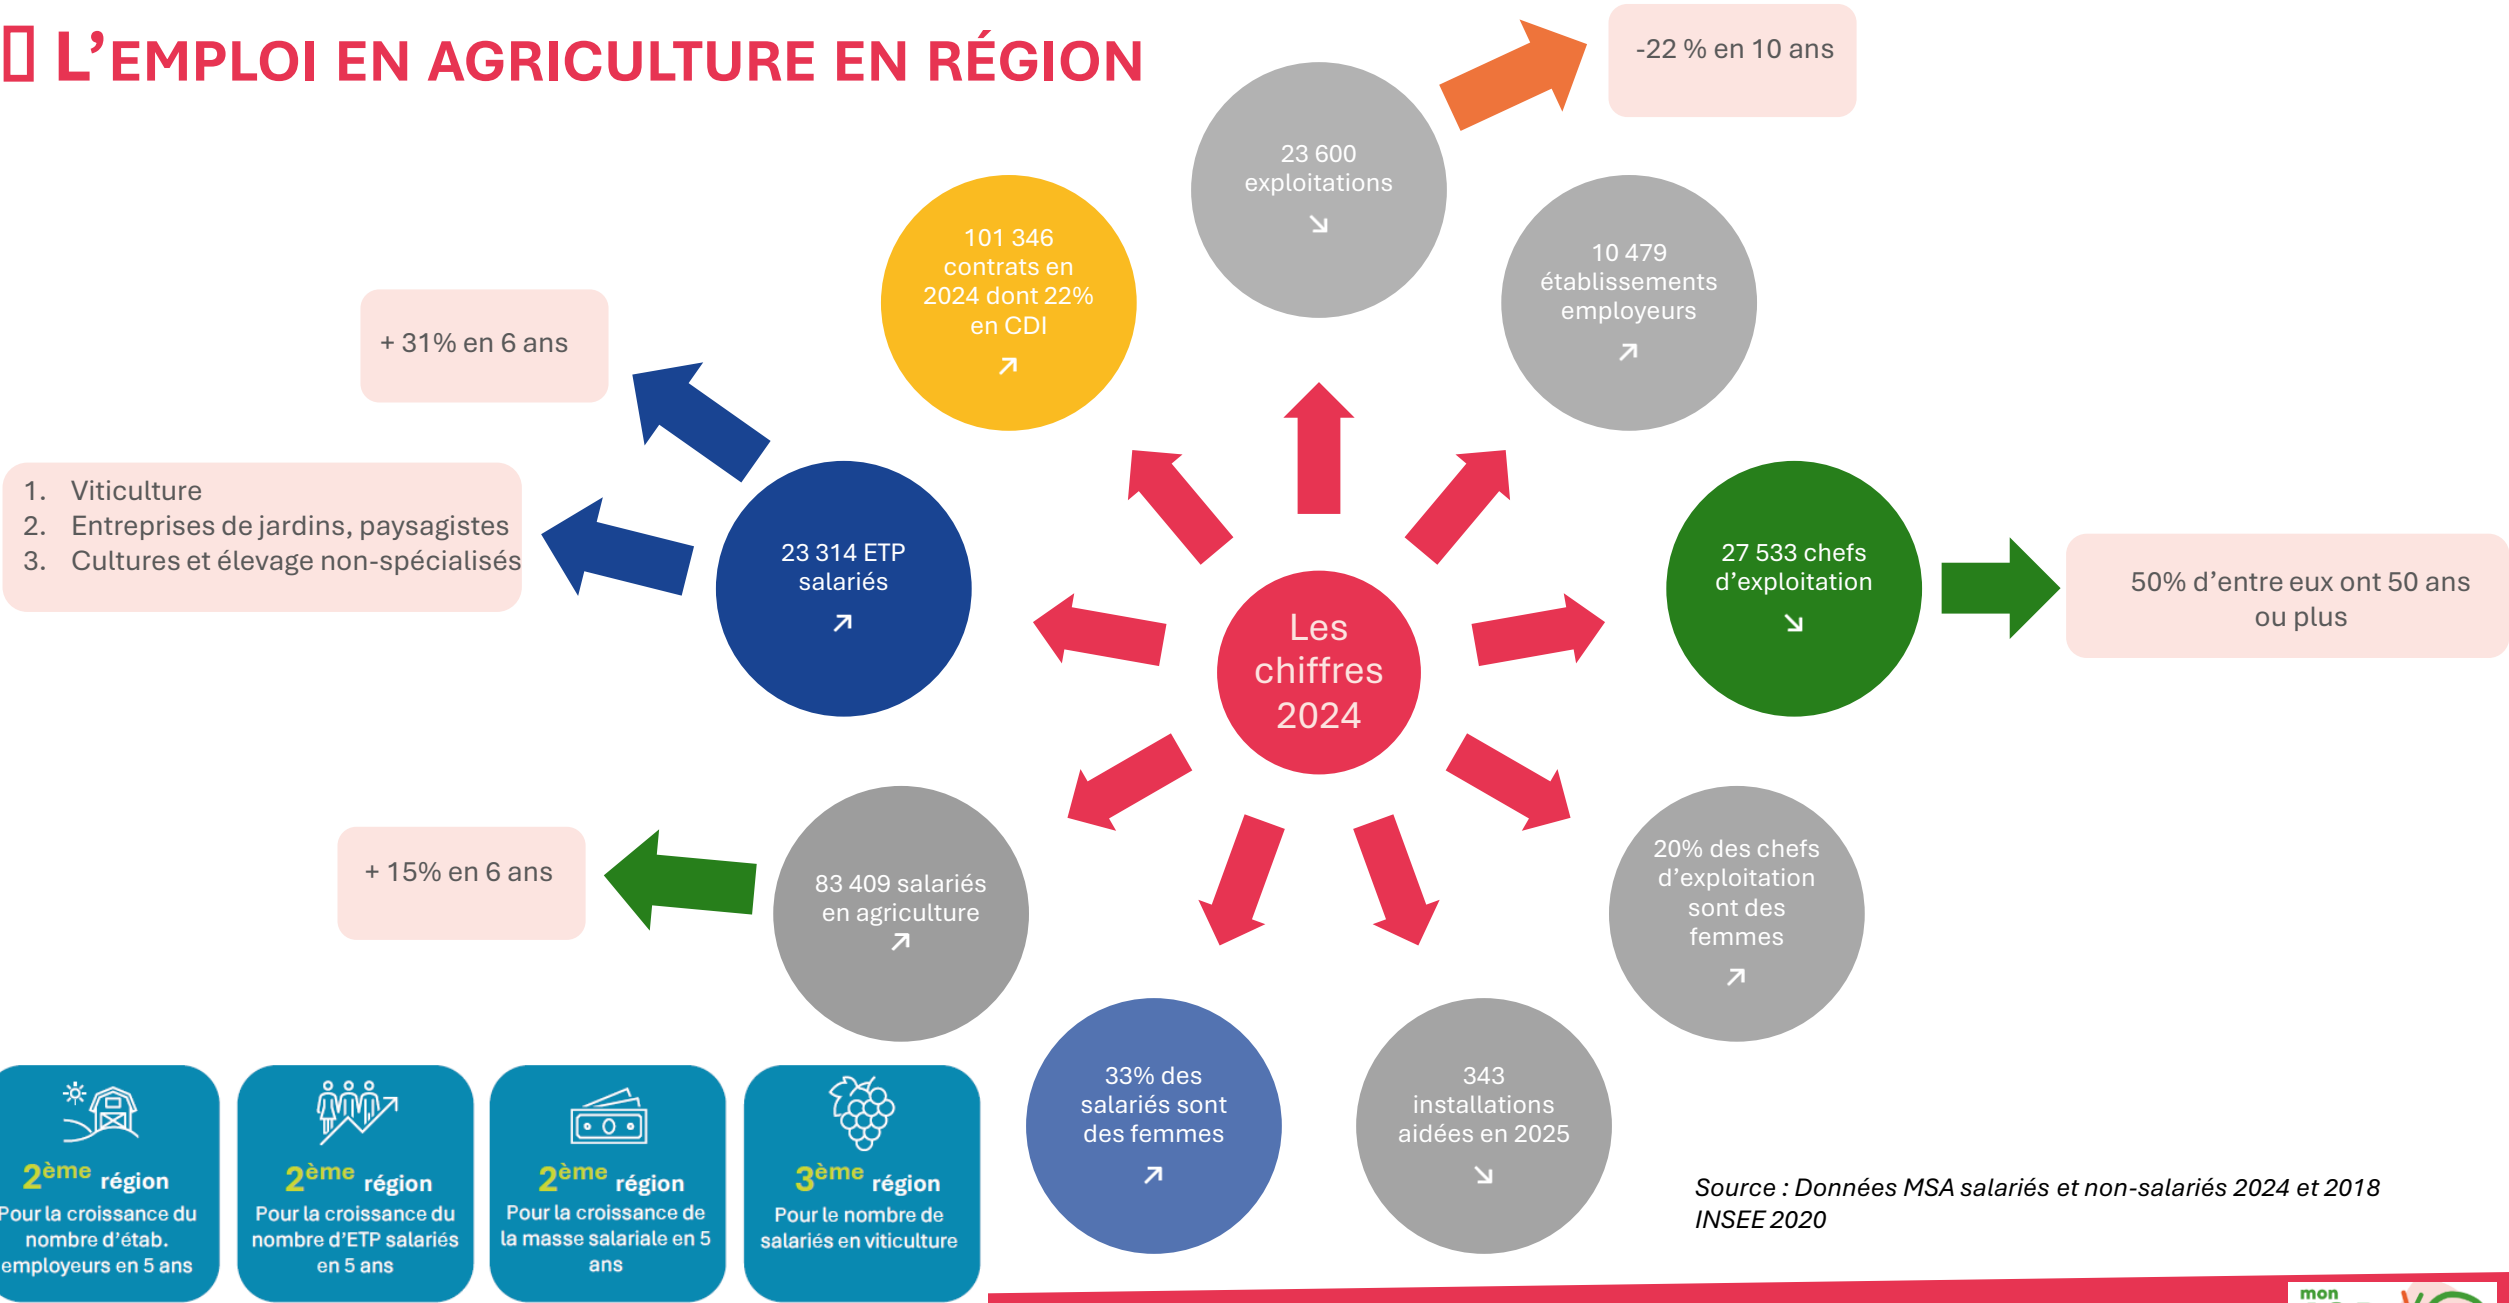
L'EMPLOI EN AGRICULTURE EN RÉGION

-22 % en 10 ans

23 600 exploitations ↘

101 346 contrats en 2024 dont 22% en CDI ↗

10 479 établissements employeurs ↗

+ 31% en 6 ans

1. Viticulture
2. Entreprises de jardins, paysagistes
3. Cultures et élevage non-spécialisés

23 314 ETP salariés ↗

Les chiffres 2024

27 533 chefs d'exploitation ↘

50% d'entre eux ont 50 ans ou plus

+ 15% en 6 ans

83 409 salariés en agriculture ↗

20% des chefs d'exploitation sont des femmes ↗

33% des salariés sont des femmes ↗

343 installations aidées en 2025 ↘

$2^{ème}$ région
Pour la croissance du nombre d'étab. employeurs en 5 ans

$2^{ème}$ région
Pour la croissance du nombre d'ETP salariés en 5 ans

$2^{ème}$ région
Pour la croissance de la masse salariale en 5 ans

$3^{ème}$ région
Pour le nombre de salariés en viticulture

Source : Données MSA salariés et non-salariés 2024 et 2018 INSEE 2020

mon